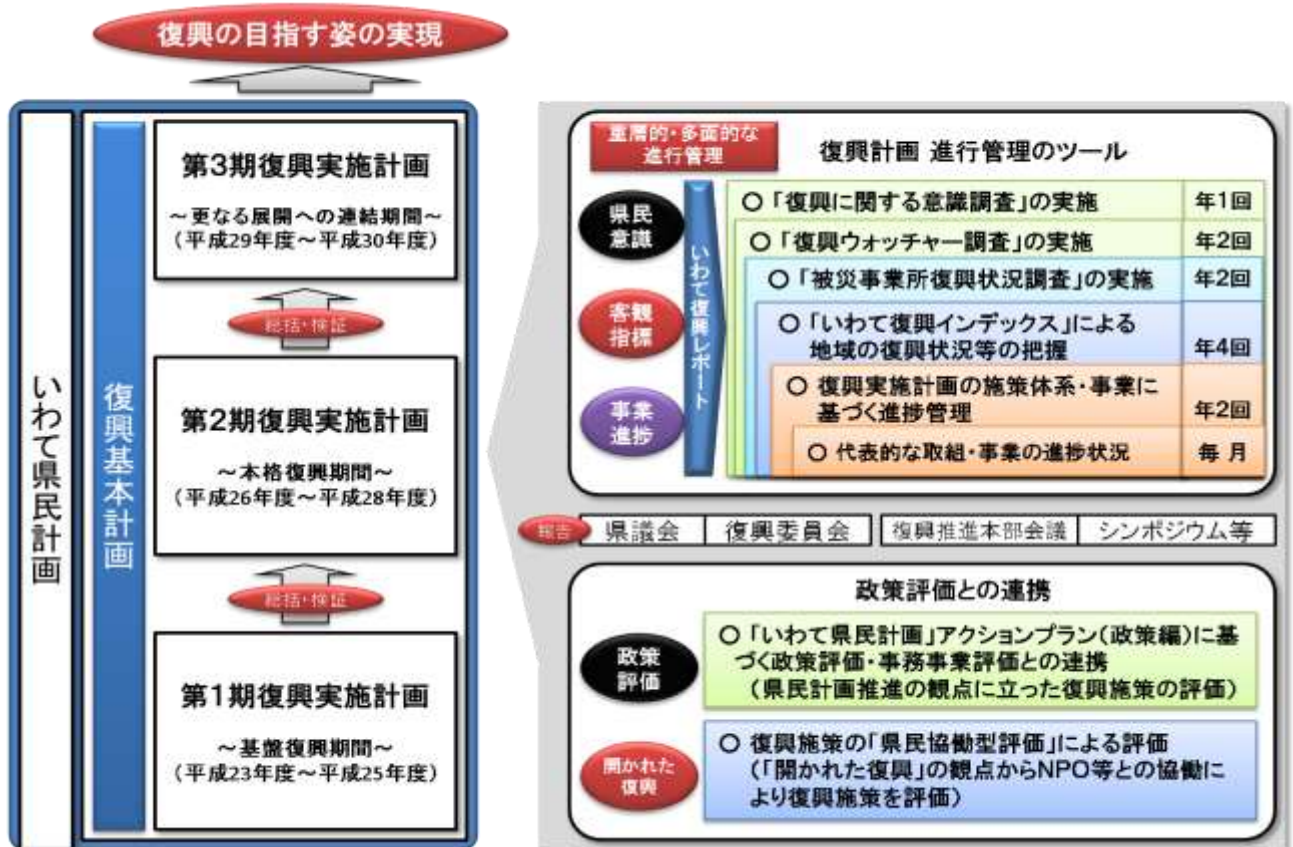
復興の目指す姿の実現

いわて県民計画

復興基本計画

第3期復興実施計画
～更なる展開への連結期間～
（平成29年度～平成30年度）

総括・検証

第2期復興実施計画
～本格復興期間～
（平成26年度～平成28年度）

総括・検証

第1期復興実施計画
～基盤復興期間～
（平成23年度～平成25年度）

重層的・多面的な進行管理

復興計画 進行管理のツール

県民意識

客観指標

事業進捗

いわて復興レポート

| | |
|---|---|
| ○「復興に関する意識調査」の実施 | 年1回 |
| ○「復興ウォッチャー調査」の実施 | 年2回 |
| ○「被災事業所復興状況調査」の実施 | 年2回 |
| ○「いわて復興インデックス」による地域の復興状況等の把握 | 年4回 |
| ○ 復興実施計画の施策体系・事業に基づく進捗管理 | 年2回 |
| ○ 代表的な取組・事業の進捗状況 | 毎 月 |

報告
| 県議会 | 復興委員会 | 復興推進本部会議 | シンポジウム等 |
|---|---|---|---|

政策評価との連携

政策評価

○「いわて県民計画」アクションプラン（政策編）に基づく政策評価・事務事業評価との連携
（県民計画推進の観点に立った復興施策の評価）

開かれた復興

○ 復興施策の「県民協働型評価」による評価
（「開かれた復興」の観点からNPO等との協働により復興施策を評価）